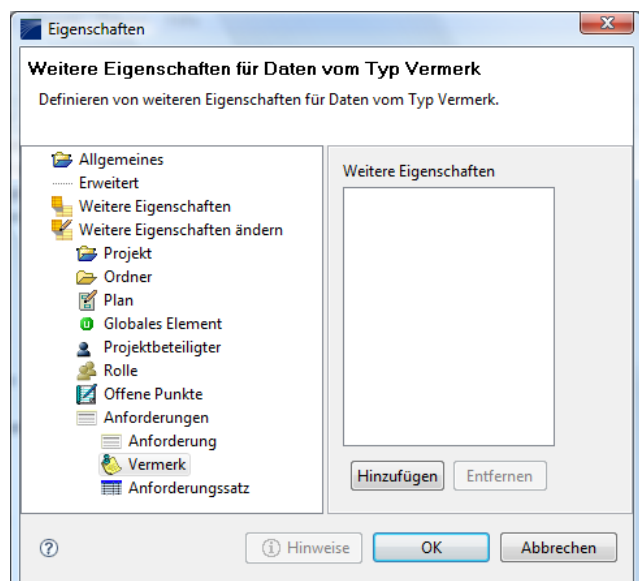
Eigenschaften

Weitere Eigenschaften für Daten vom Typ Vermerk

Definieren von weiteren Eigenschaften für Daten vom Typ Vermerk.

Allgemeines
Erweitert
Weitere Eigenschaften
Weitere Eigenschaften ändern
Projekt
Ordner
Plan
Globales Element
Projektbeteiligter
Rolle
Offene Punkte
Anforderungen
Anforderung
Vermerk
Anforderungssatz

Weitere Eigenschaften

Hinzufügen
Entfernen

?
Hinweise
OK
Abbrechen